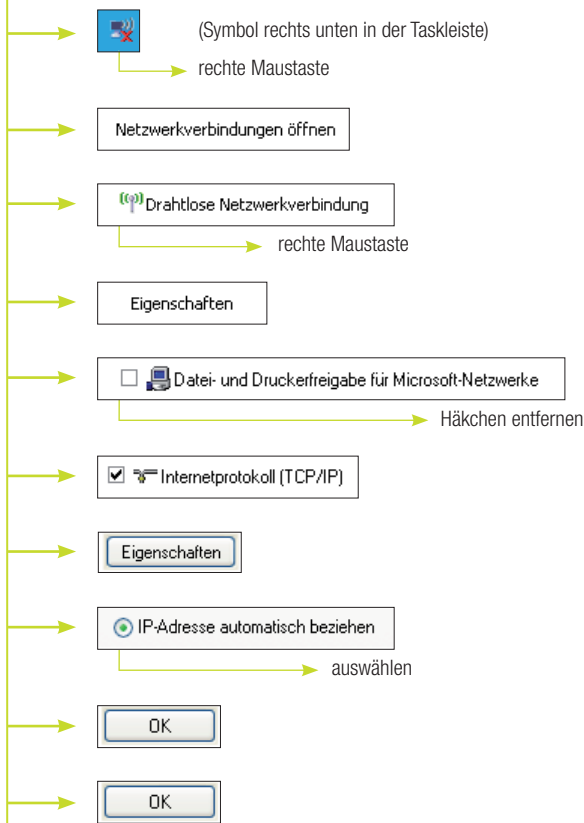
(Symbol rechts unten in der Taskleiste)

rechte Maustaste

Netzwerkverbindungen öffnen

Drahtlose Netzwerkverbindung

rechte Maustaste

Eigenschaften

☐ Datei- und Druckerfreigabe für Microsoft-Netzwerke

Häkchen entfernen

☑ Internetprotokoll (TCP/IP)

Eigenschaften

IP-Adresse automatisch beziehen

auswählen

OK

OK